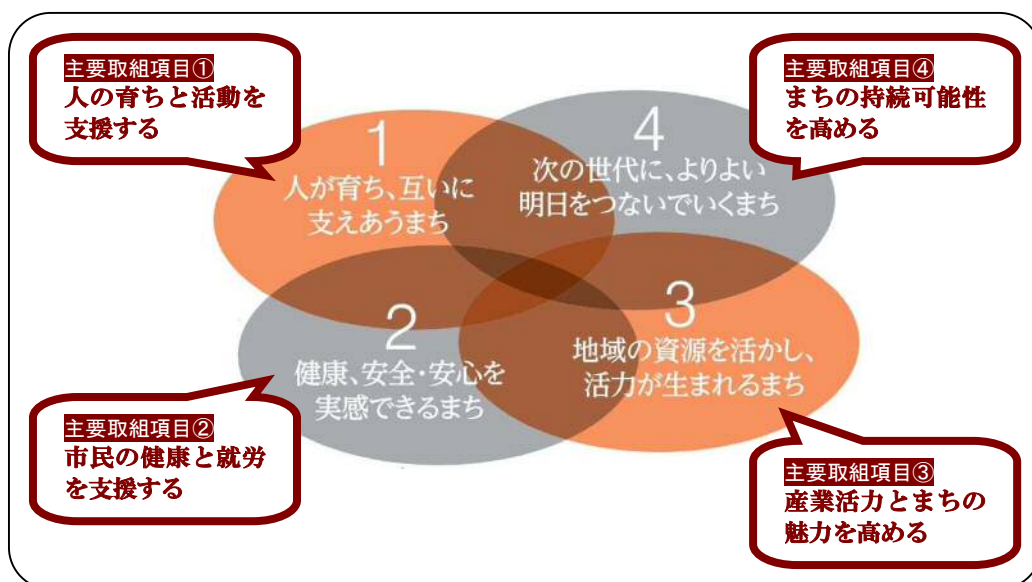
主要取組項目①
人の育ちと活動を支援する

1
人が育ち、互いに支えあうまち

4
次の世代に、よりよい明日をつないでいくまち

主要取組項目④
まちの持続可能性を高める

2
健康、安全・安心を実感できるまち

3
地域の資源を活かし、活力が生まれるまち

主要取組項目②
市民の健康と就労を支援する

主要取組項目③
産業活力とまちの魅力を高める